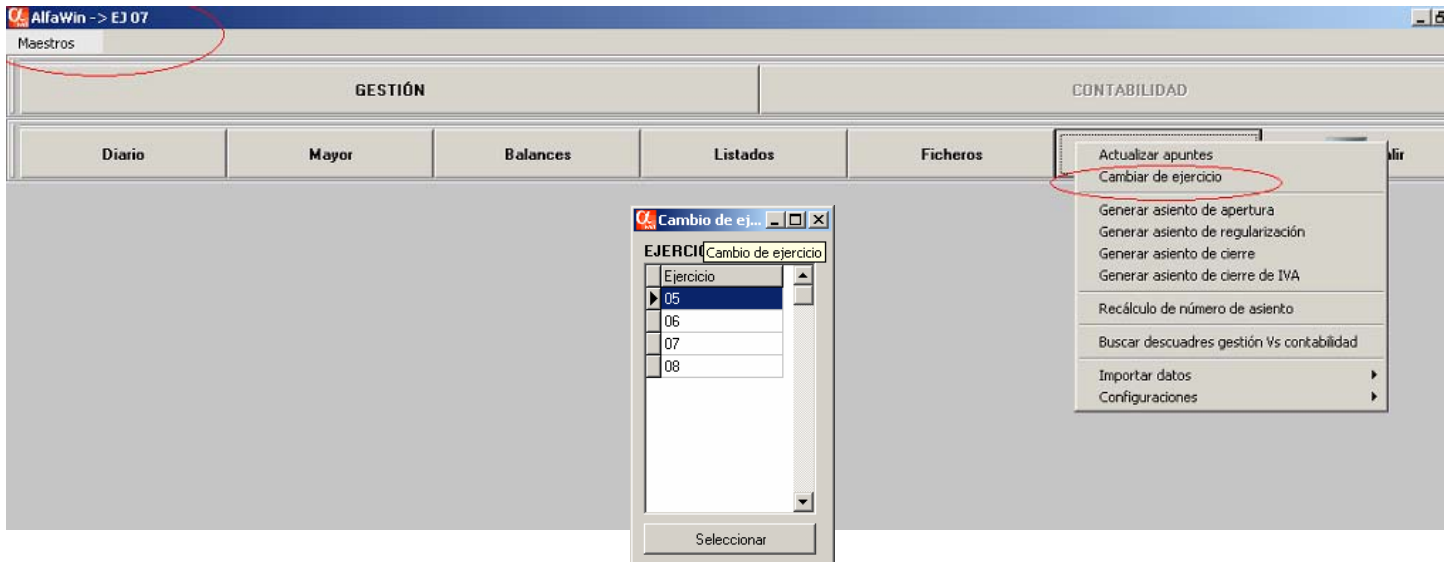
AlfaWin -> EJ 07

Maestros

GESTIÓN

CONTABILIDAD

Diario

Mayor

Balances

Listados

Ficheros

alir

Actualizar apuntes
Cambiar de ejercicio

Generar asiento de apertura
Generar asiento de regularización
Generar asiento de cierre
Generar asiento de cierre de IVA

Recálculo de número de asiento

Buscar descuadres gestión Vs contabilidad

Importar datos
Configuraciones

Cambio de ej...

EJERCIC

Cambio de ejercicio

| Ejercicio |
|---|
| 05 |
| 06 |
| 07 |
| 08 |

Seleccionar